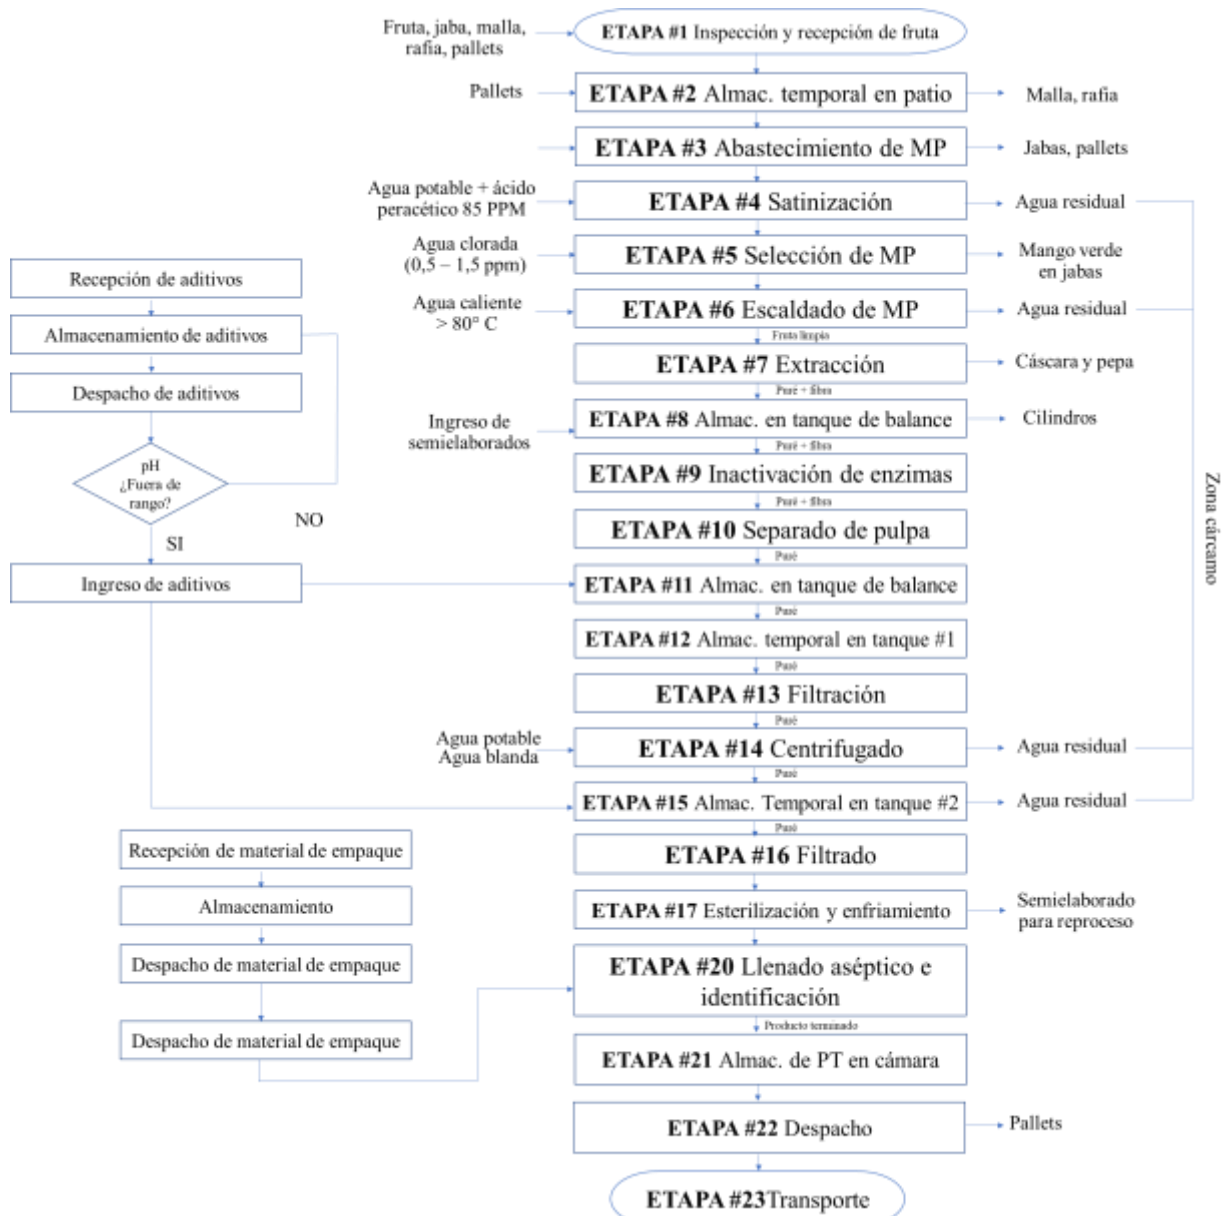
Fruta, jaba, malla, rafia, pallets

ETAPA #1 Inspección y recepción de fruta

Pallets

ETAPA #2 Almac. temporal en patio

Malla, rafia

ETAPA #3 Abastecimiento de MP

Jabas, pallets

Agua potable + ácido peracético 85 PPM

ETAPA #4 Satinización

Agua residual

Agua clorada (0,5 – 1,5 ppm)

ETAPA #5 Selección de MP

Mango verde en jabas

Agua caliente > 80° C

ETAPA #6 Escaldado de MP

Agua residual

Fruta limpia

ETAPA #7 Extracción

Cáscara y pepa

Puré + fibra

Ingreso de semielaborados

ETAPA #8 Almac. en tanque de balance

Cilindros

Puré + fibra

ETAPA #9 Inactivación de enzimas

Puré + fibra

ETAPA #10 Separado de pulpa

Puré

ETAPA #11 Almac. en tanque de balance

Puré

ETAPA #12 Almac. temporal en tanque #1

Puré

ETAPA #13 Filtración

Puré

Agua potable
Agua blanda

ETAPA #14 Centrifugado

Agua residual

Puré

ETAPA #15 Almac. Temporal en tanque #2

Agua residual

Puré

ETAPA #16 Filtrado

ETAPA #17 Esterilización y enfriamiento

Semielaborado para reproceso

ETAPA #20 Llenado aséptico e identificación

Producto terminado

ETAPA #21 Almac. de PT en cámara

ETAPA #22 Despacho

Pallets

ETAPA #23Transporte

Zona cárcamo

Recepción de aditivos

Almacenamiento de aditivos

Despacho de aditivos

pH ¿Fuera de rango?

NO

SI

Ingreso de aditivos

Recepción de material de empaque

Almacenamiento

Despacho de material de empaque

Despacho de material de empaque